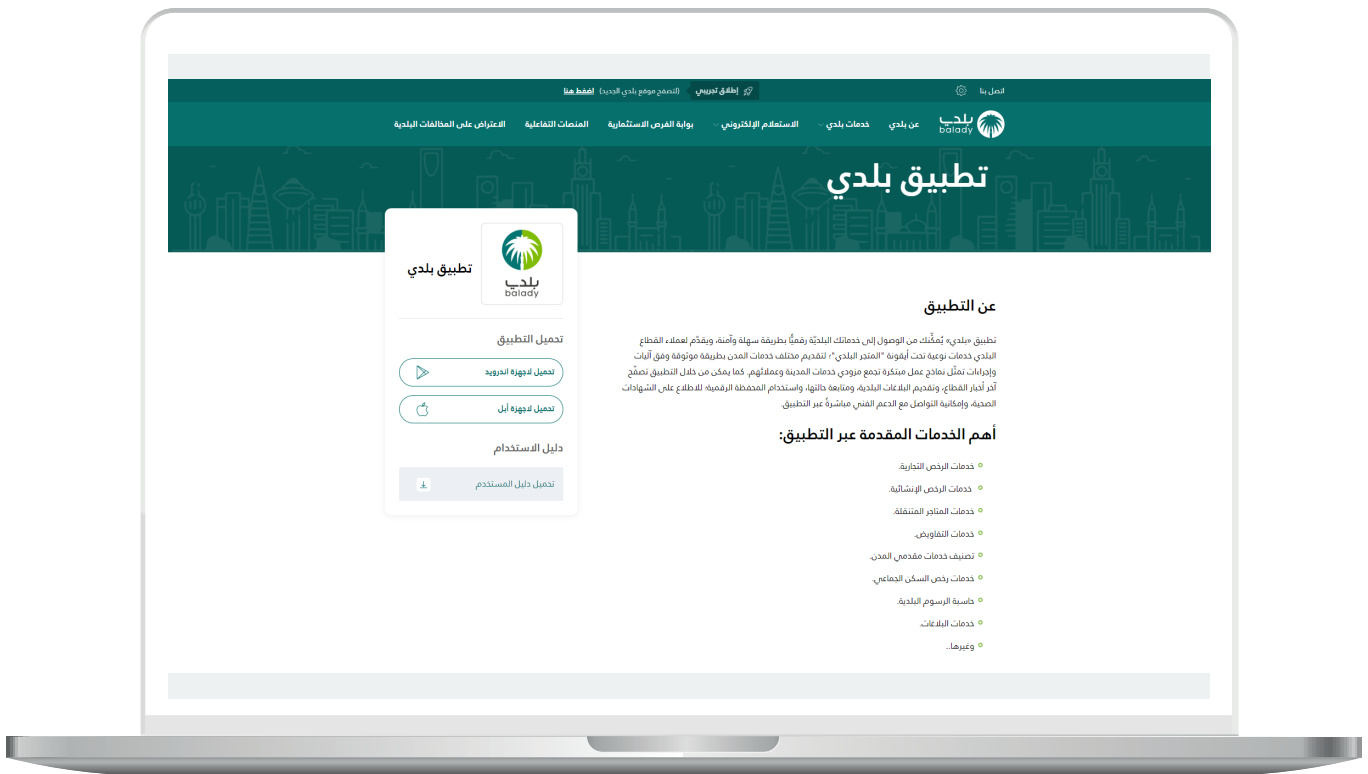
اتصل بنا

إطلاق تجريبي (لتصفح موقع بلدي الجديد) اضغط هنا

بلدي balady

عن بلدي
خدمات بلدي
الاستعلام الإلكتروني
بوابة الفرص الاستثمارية
المنصات التفاعلية
الاعتراض على المخالفات البلدية

تطبيق بلدي

بلدي balady

تطبيق بلدي

تحميل التطبيق

تحميل لاجهزة اندرويد

تحميل لاجهزة أبل

دليل الاستخدام

تحميل دليل المستخدم

عن التطبيق

تطبيق «بلدي» يُمكّنك من الوصول إلى خدماتك البلديّة رقميًّا بطريقة سهلة وآمنة، ويقدّم لعملاء القطاع البلدي خدمات نوعية تحت أيقونة "المتجر البلدي"؛ لتقديم مختلف خدمات المدن بطريقة موثوقة وفق آليات وإجراءات تمثّل نماذج عمل مبتكرة تجمع مزودي خدمات المدينة وعملائهم، كما يمكن من خلال التطبيق تصفّح آخر أخبار القطاع، وتقديم البلاغات البلدية، ومتابعة حالتها، واستخدام المحفظة الرقمية؛ للاطلاع على الشهادات الصحية، وإمكانية التواصل مع الدعم الفني مباشرةً عبر التطبيق.

أهم الخدمات المقدمة عبر التطبيق:

خدمات الرخص التجارية.
خدمات الرخص الإنشائية.
خدمات المتاجر المتنقلة.
خدمات التفاويض.
تصنيف خدمات مقدمي المدن.
خدمات رخص السكن الجماعي.
حاسبة الرسوم البلدية.
خدمات البلاغات.
وغيرها..